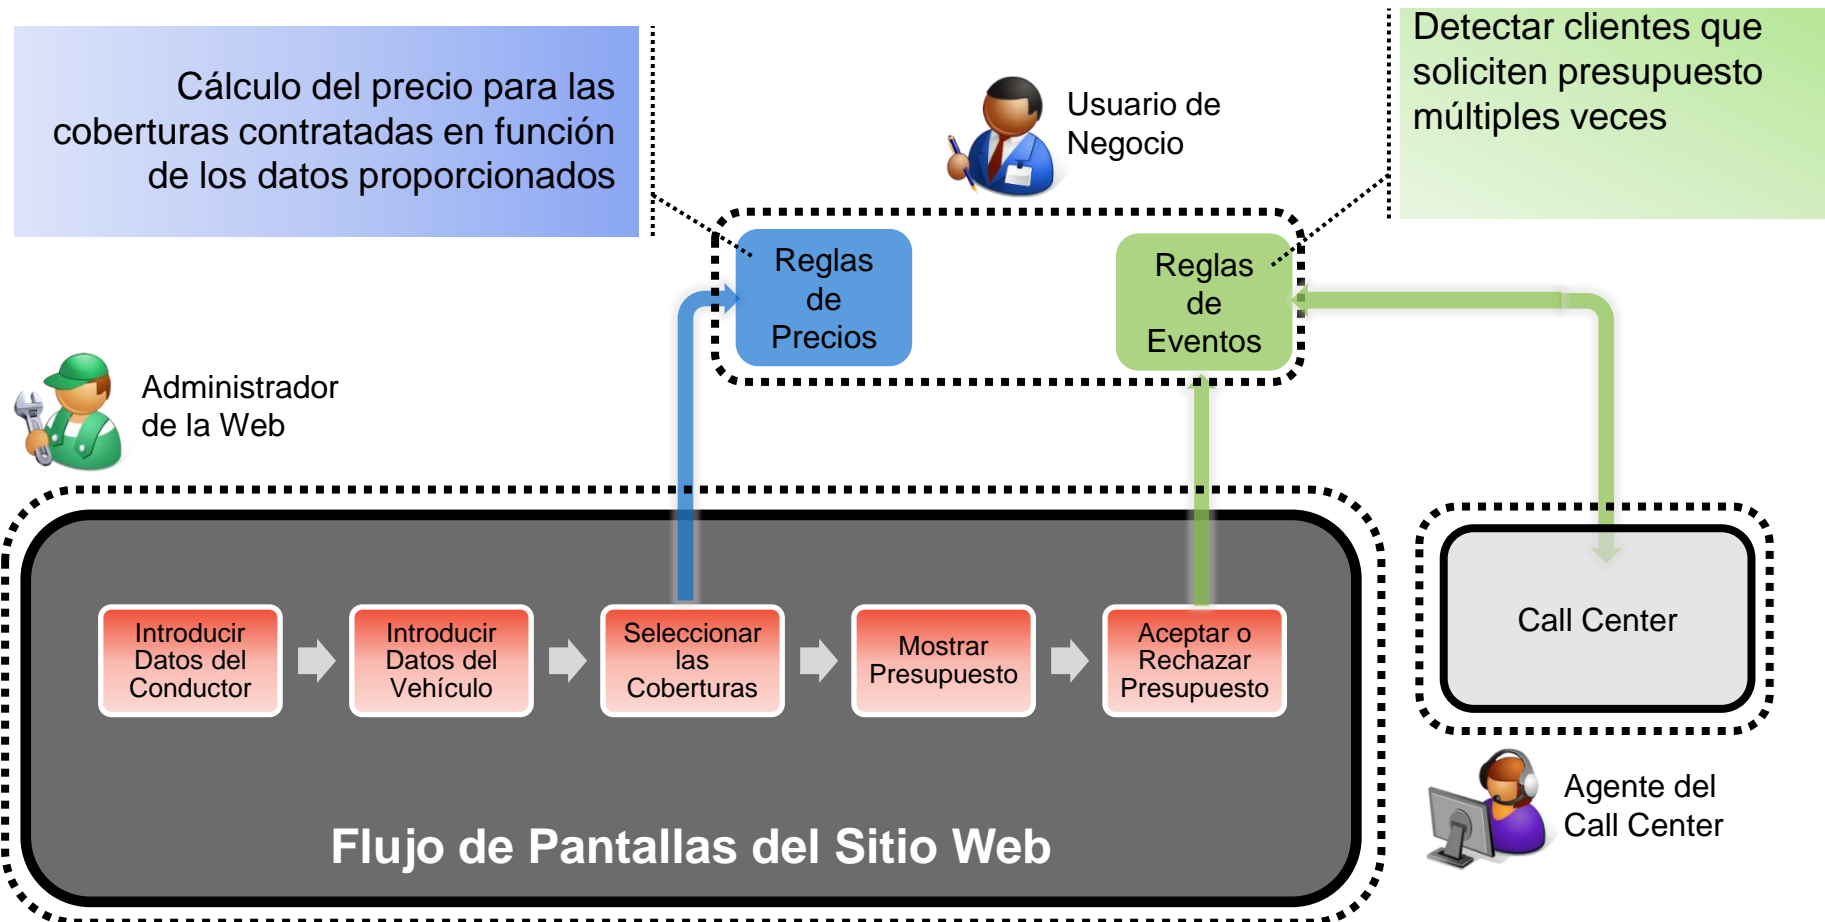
Cálculo del precio para las coberturas contratadas en función de los datos proporcionados

Usuario de Negocio

Detectar clientes que soliciten presupuesto múltiples veces

Reglas de Precios

Reglas de Eventos

Administrador de la Web

Introducir Datos del Conductor

Introducir Datos del Vehículo

Seleccionar las Coberturas

Mostrar Presupuesto

Aceptar o Rechazar Presupuesto

Flujo de Pantallas del Sitio Web

Call Center

Agente del Call Center